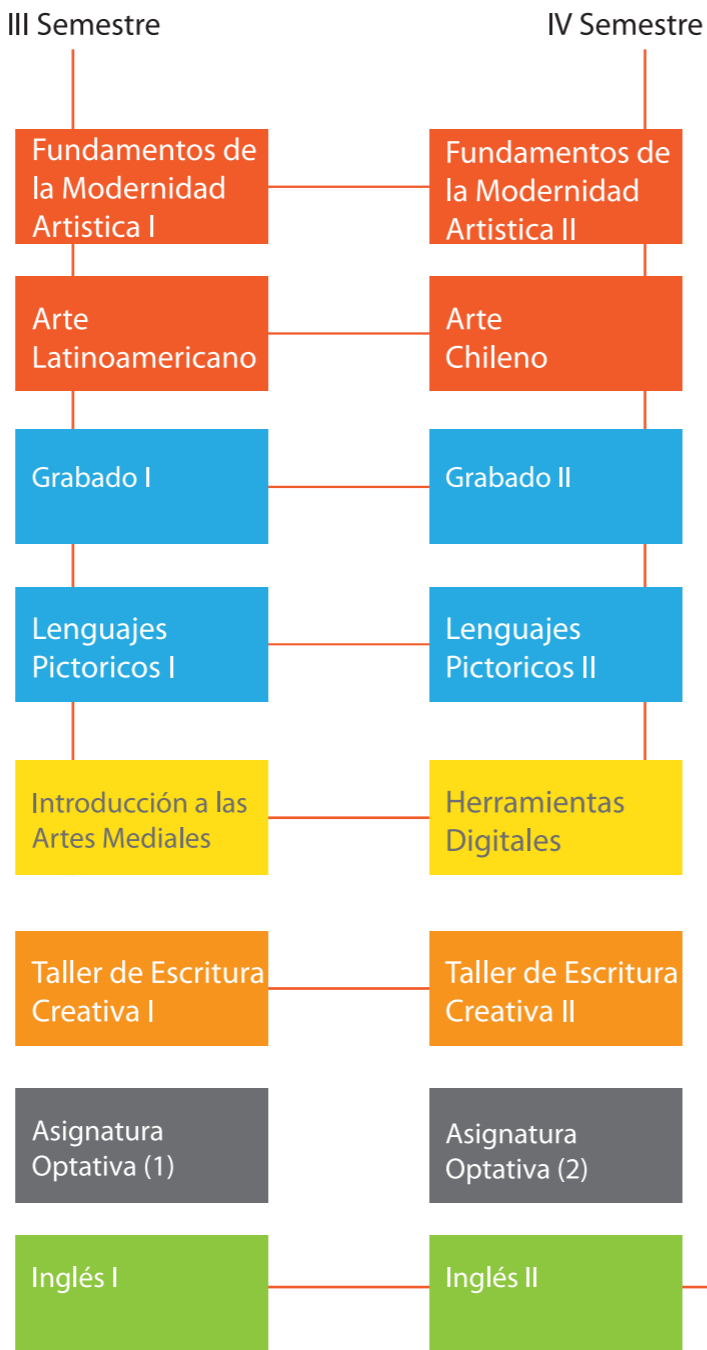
III Semestre

Fundamentos de la Modernidad Artistica I

Arte Latinoamericano

Grabado I

Lenguajes Pictoricos I

Introducción a las Artes Mediales

Taller de Escritura Creativa I

Asignatura Optativa (1)

Inglés I

IV Semestre

Fundamentos de la Modernidad Artistica II

Arte Chileno

Grabado II

Lenguajes Pictoricos II

Herramientas Digitales

Taller de Escritura Creativa II

Asignatura Optativa (2)

Inglés II